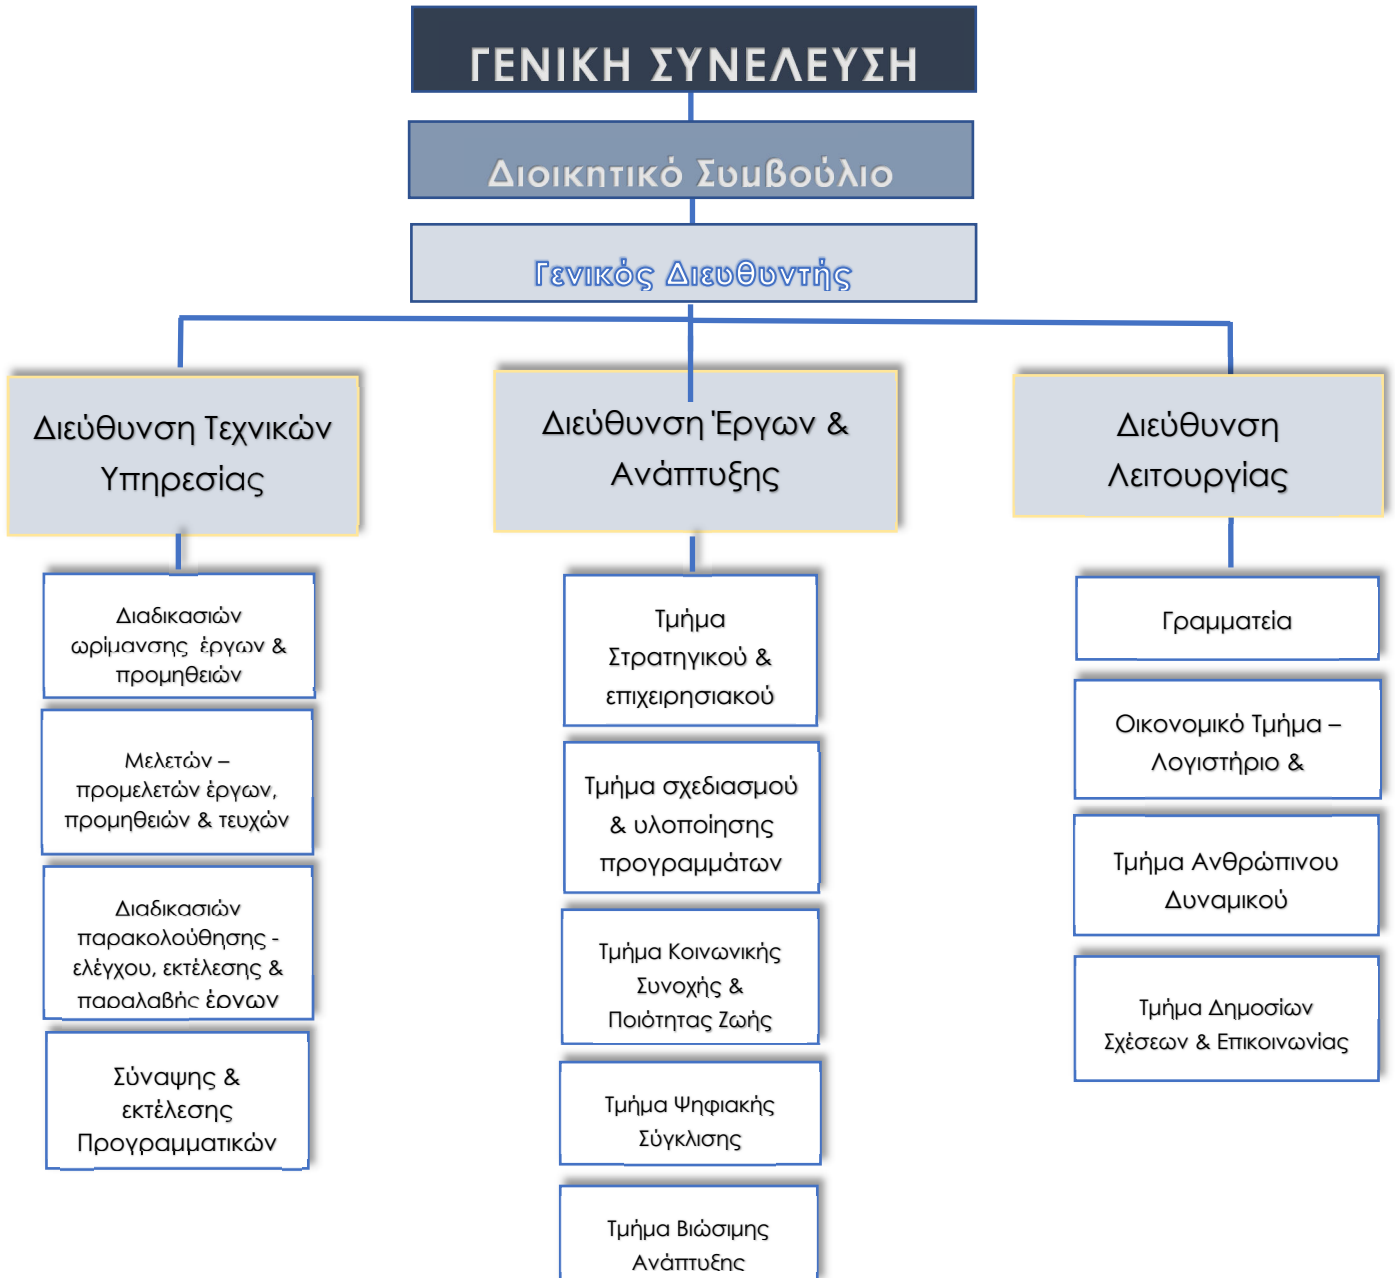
ΓΕΝΙΚΗ ΣΥΝΕΛΕΥΣΗ

Διοικητικό Συμβούλιο

Γενικός Διευθυντής

Διεύθυνση Τεχνικών Υπηρεσίας

Διαδικασιών ωρίμανσης έργων & προμηθειών

Μελετών – προμελετών έργων, προμηθειών & τευχών

Διαδικασιών παρακολούθησης - ελέγχου, εκτέλεσης & παραλαβής έργων

Σύναψης & εκτέλεσης Προγραμματικών

Διεύθυνση Έργων & Ανάπτυξης

Τμήμα Στρατηγικού & επιχειρησιακού

Τμήμα σχεδιασμού & υλοποίησης προγραμμάτων

Τμήμα Κοινωνικής Συνοχής & Ποιότητας Ζωής

Τμήμα Ψηφιακής Σύγκλισης

Τμήμα Βιώσιμης Ανάπτυξης

Διεύθυνση Λειτουργίας

Γραμματεία

Οικονομικό Τμήμα – Λογιστήριο &

Τμήμα Ανθρώπινου Δυναμικού

Τμήμα Δημοσίων Σχέσεων & Επικοινωνίας